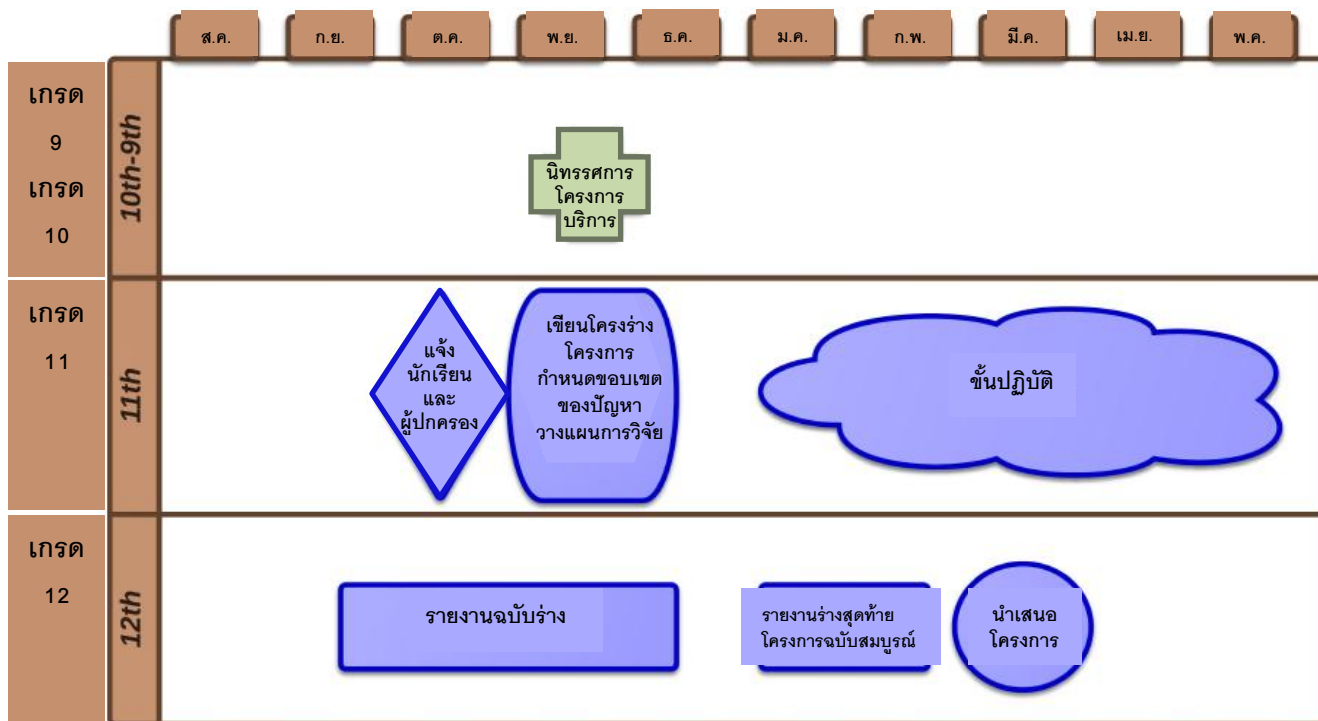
ส.ค. ก.ย. ต.ค. พ.ย. ธ.ค. ม.ค. ก.พ. มี.ค. เม.ย. พ.ค.

เกรด 9 เกรด 10

10th-9th

นิทรรศการ โครงการ บริการ

เกรด 11

11th

แจ้ง นักเรียน และ ผู้ปกครอง

เขียนโครงร่าง โครงการ กำหนดขอบเขต ของปัญหา วางแผนการวิจัย

ขั้นปฏิบัติ

เกรด 12

12th

รายงานฉบับร่าง

รายงานร่างสุดท้าย โครงการฉบับสมบูรณ์

นำเสนอ โครงการ